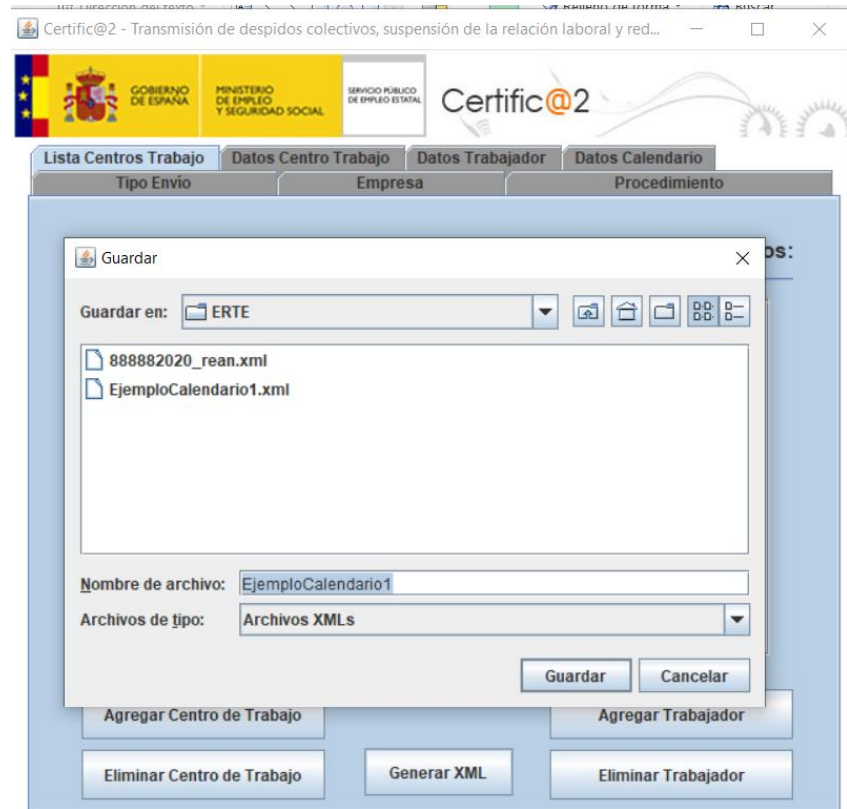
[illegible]

Certific@2 - Transmisión de despidos colectivos, suspensión de la relación laboral y red...

GOBIERNO DE ESPAÑA
MINISTERIO DE EMPLEO Y SEGURIDAD SOCIAL
SERVICIO PÚBLICO DE EMPLEO ESTATAL
Certific@2

Lista Centros Trabajo | Datos Centro Trabajo | Datos Trabajador | Datos Calendario
Tipo Envío | Empresa | Procedimiento

os:

Guardar

Guardar en: ERTE

888882020_rean.xml
EjemploCalendario1.xml

Nombre de archivo: EjemploCalendario1
Archivos de tipo: Archivos XMLs

Guardar
Cancelar

Agregar Centro de Trabajo
Agregar Trabajador
Eliminar Centro de Trabajo
Generar XML
Eliminar Trabajador